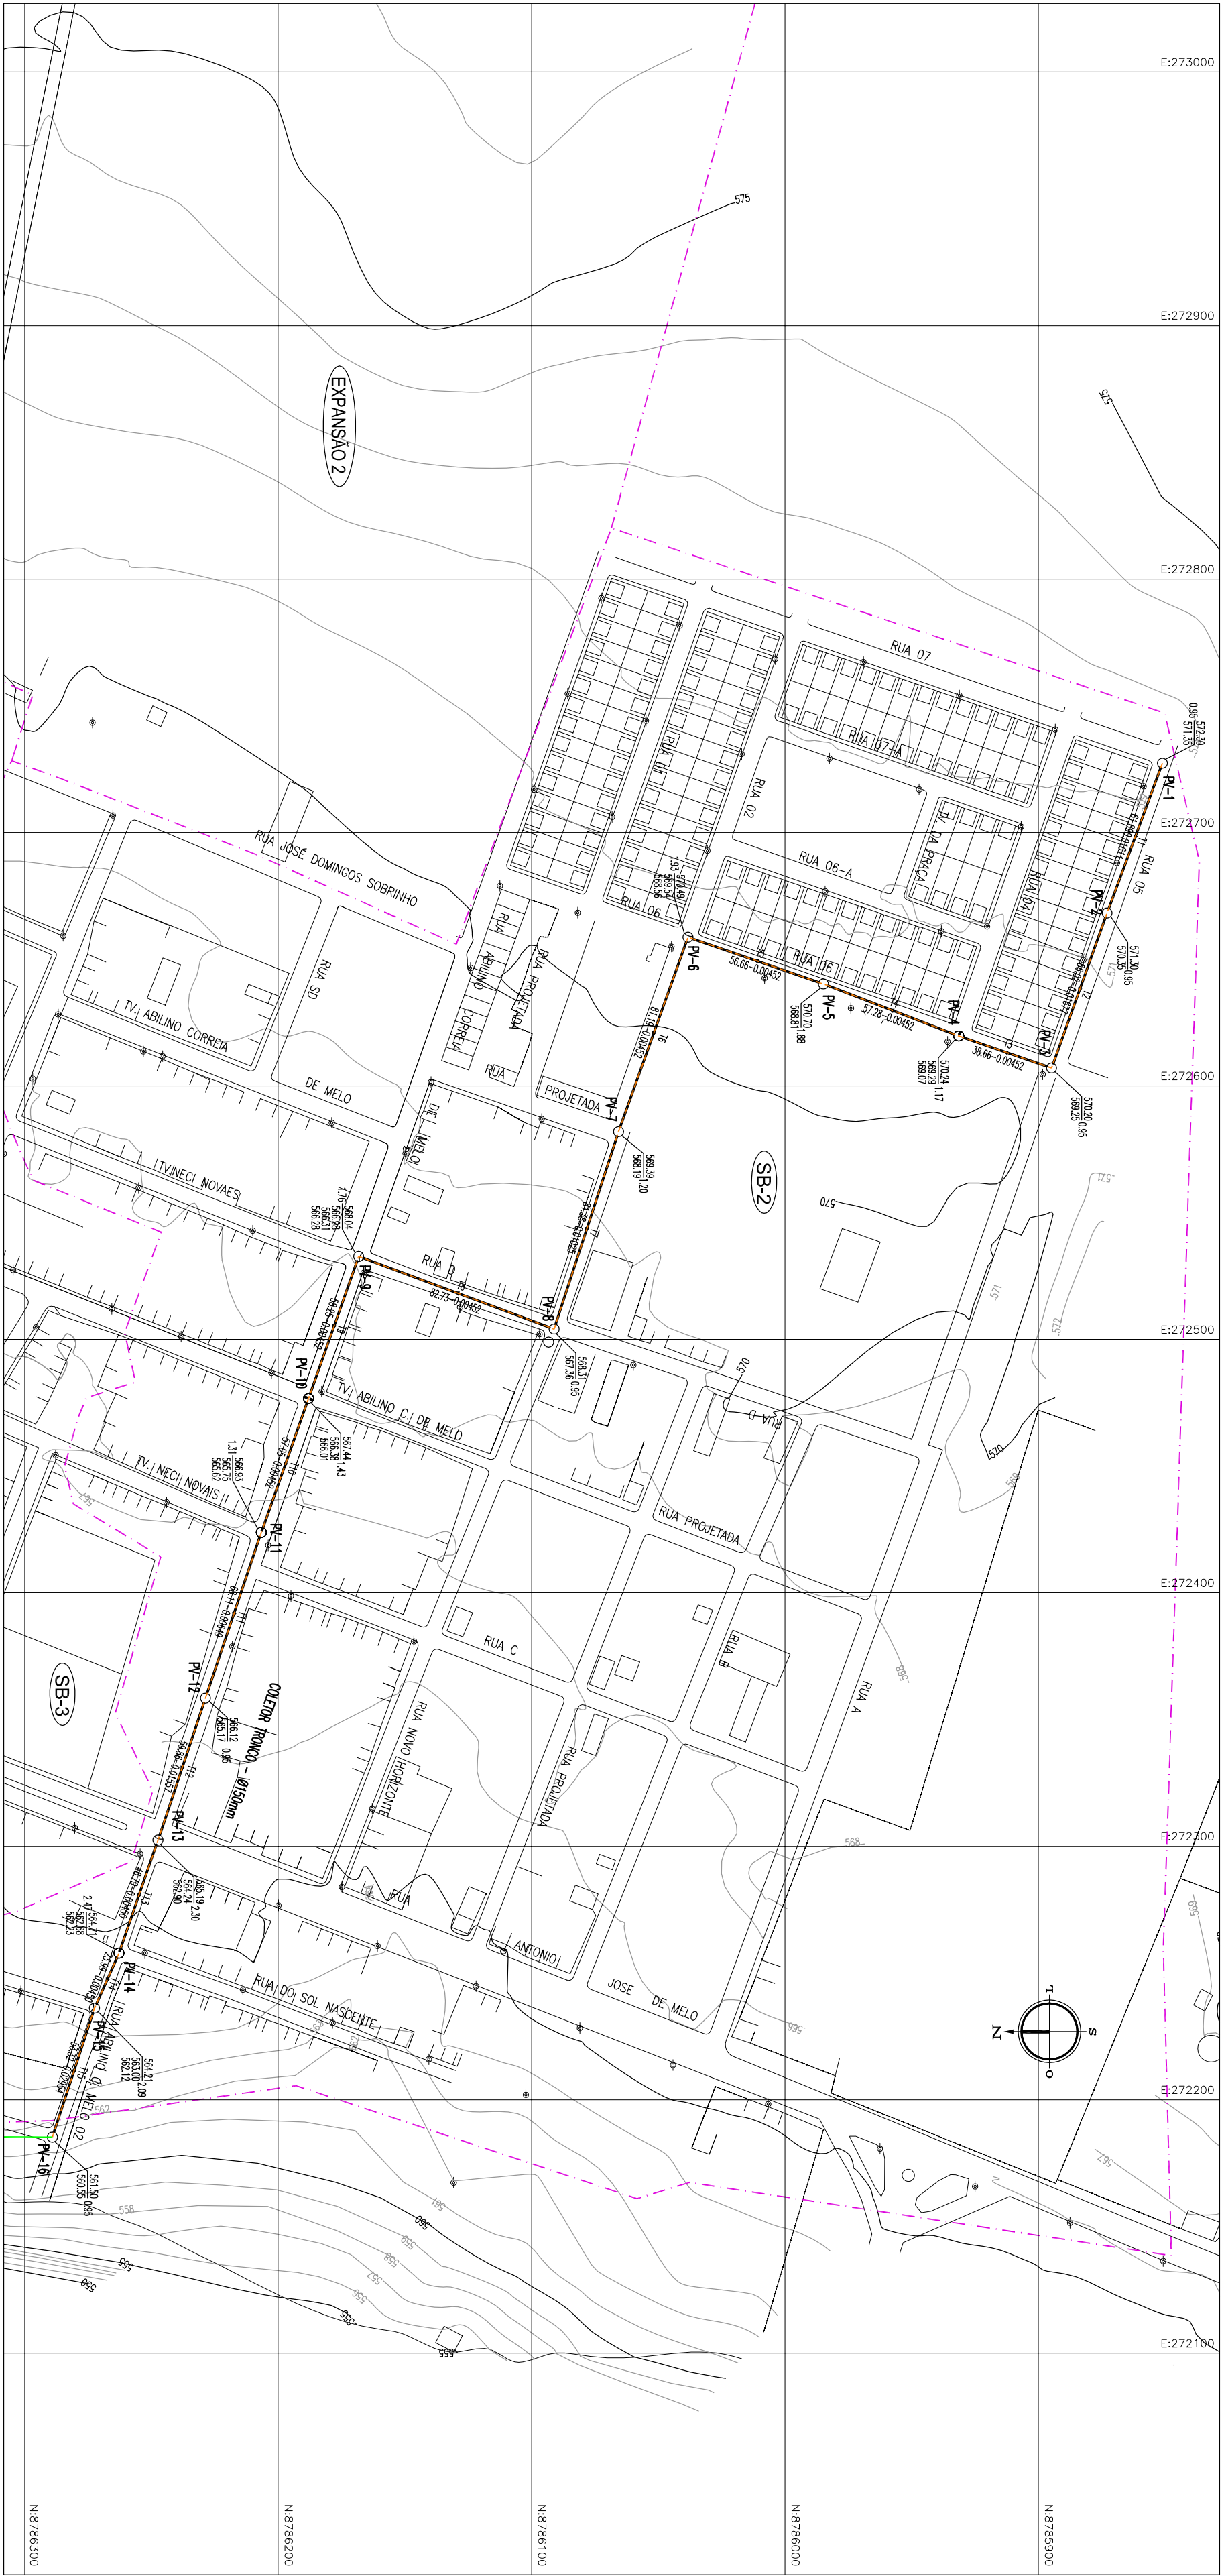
E:273000

575

E:272900

EXPANSÃO 2

575

E:272800

RUA 07

RUA 07-A

RUA 01

RUA 02

572.30
571.35
0.95

PV-1

E:272700

RUA JOSE DOMINGOS SOBRINHO

RUA 06-A

TV. DA PRAÇA

RUA 04

RUA 05

PV-2

RUA 06

RUA 06

571.30
570.35
0.95

RUA ABILINO CORREIA

RUA PROJETADA

PV-6

56.66-0.00452

PV-5

570.70
568.81
1.88

57.28-0.00452

PV-4

PV-3

38.66-0.00452

570.24
569.29
569.07
1.17

TV. ABILINO CORREIA

RUA SD

RUA

81.19-0.00452

E:272600

570.20
569.25
0.95

DE MELO

DE MELO

PROJETADA

PV-7

569.39
568.19
1.20

SB-2

TV.NECI NOVAES

568.04
566.99
566.31
566.28
1.76

570

571

RUA D

82.73-0.00452

PV-9

PV-8

571

572

E:272500

PV-10

TV. ABILINO C. DE MELO

568.31
567.36
0.95

570

RUA D

567.44
566.38
566.01
1.43

566.93
565.75
565.62
1.31

TV. NECI NOVAIS

PV-11

570

569

RUA PROJETADA

E:272400

RUA C

RUA B

PV-12

SB-3

COLETOR TRONCO - Ø150mm

566.12
565.17
0.95

RUA NOVO HORIZONTE

RUA PROJETADA

RUA A

PV-13

E:272300

568

565.19
564.24
563.90
2.30

564.11
562.88
562.23
2.47

RUA

ANTONIO

PV-14

RUA DO SOL NASCENTE

JOSE DE MELO

PV-15

RUA ABILINO C. MELO 02

564.21
563.00
562.12
2.09

566

N
L
S
O

E:272200

562

PV-16

561.50
560.55
0.95

558

E:272100

N:8786300

N:8786200

N:8786100

N:8786000

N:8785900